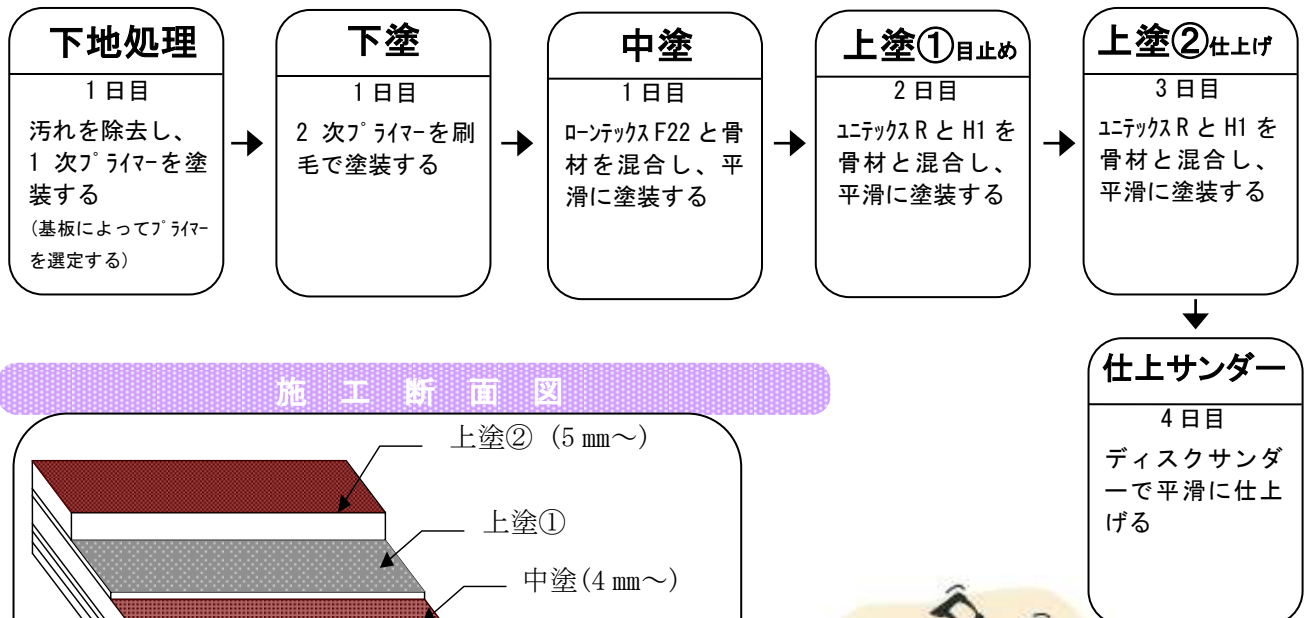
下地処理

1日目

汚れを除去し、1次プライマーを塗装する
(基板によってプライマーを選定する)

下塗

1日目

2次プライマーを刷毛で塗装する

中塗

1日目

ローンテックスF22と骨材を混合し、平滑に塗装する

上塗①目止め

2日目

ユニテックスRとH1を骨材と混合し、平滑に塗装する

上塗②仕上げ

3日目

ユニテックスRとH1を骨材と混合し、平滑に塗装する

仕上サンダー

4日目

ディスクサンダーで平滑に仕上げる

施 工 断 面 図

上塗②(5㎜〜)

上塗①

中塗(4㎜〜)